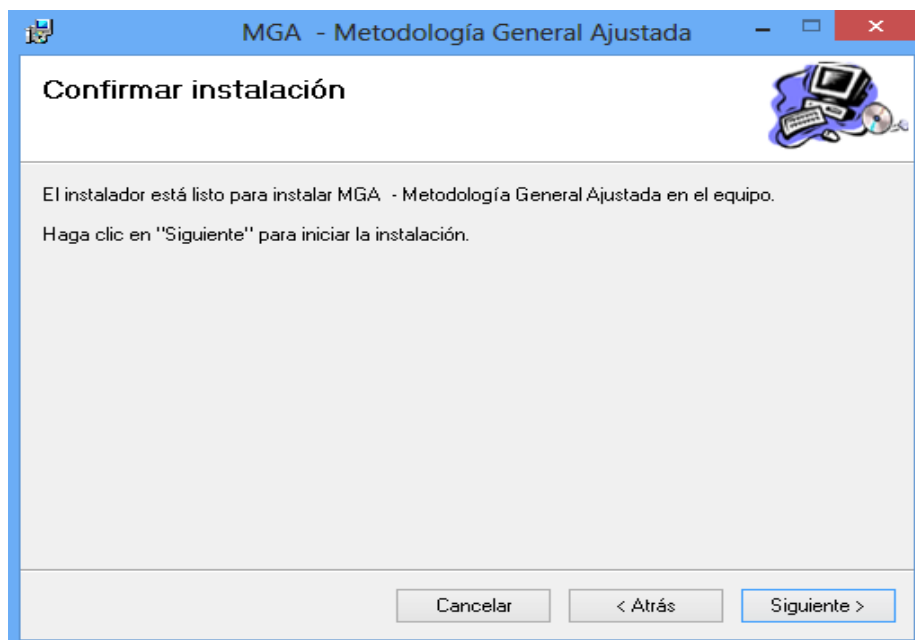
MGA - Metodología General Ajustada

Confirmar instalación

El instalador está listo para instalar MGA - Metodología General Ajustada en el equipo.

Haga clic en "Siguiente" para iniciar la instalación.

Cancelar
< Atrás
Siguiente >